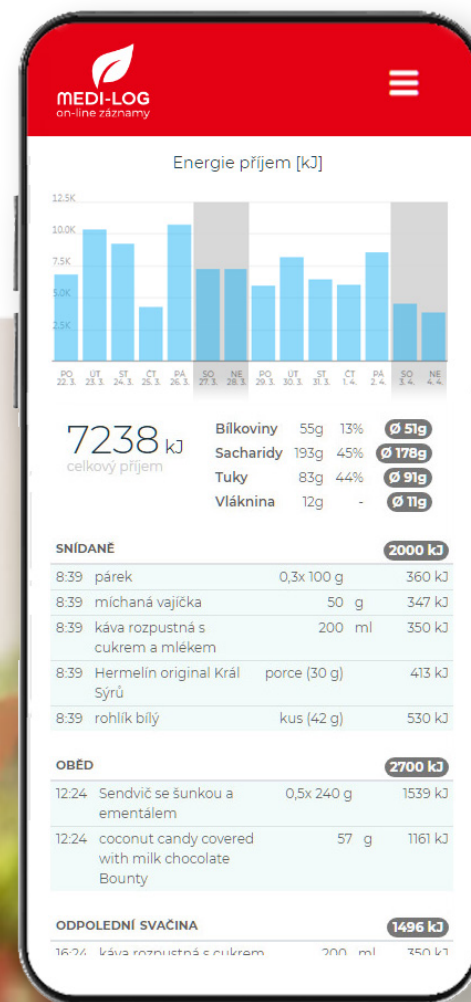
MEDI-LOG
on-line záznamy

Energie příjem [kJ]

12.5K
10.0K
7.5K
5.0K
2.5K

PO 22. 3. | ÚT 23. 3. | ST 24. 3. | ČT 25. 3. | PÁ 26. 3. | SO 27. 3. | NE 28. 3. | PO 29. 3. | ÚT 30. 3. | ST 31. 3. | ČT 1. 4. | PÁ 2. 4. | SO 3. 4. | NE 4. 4.

7238 kJ
celkový příjem

| | | | |
|---|---|---|---|
| Bílkoviny | 55g | 13% | Ø 51g |
| Sacharidy | 193g | 45% | Ø 178g |
| Tuky | 83g | 44% | Ø 91g |
| Vláknina | 12g | - | Ø 11g |

SNÍDANĚ 2000 kJ

| | | | |
|---|---|---|---|
| 8:39 | párek | 0,3x 100 g | 360 kJ |
| 8:39 | míchaná vajíčka | 50 g | 347 kJ |
| 8:39 | káva rozpustná s cukrem a mlékem | 200 ml | 350 kJ |
| 8:39 | Hermelín original Král Sýrů | porce (30 g) | 413 kJ |
| 8:39 | rohlík bílý | kus (42 g) | 530 kJ |

OBĚD 2700 kJ

| | | | |
|---|---|---|---|
| 12:24 | Sendvič se šunkou a ementálem | 0,5x 240 g | 1539 kJ |
| 12:24 | coconut candy covered with milk chocolate Bounty | 57 g | 1161 kJ |

ODPOLEDNÍ SVAČINA 1496 kJ

| | | | |
|---|---|---|---|
| 16:24 | káva rozpustná s cukrem | 200 ml | 350 kJ |